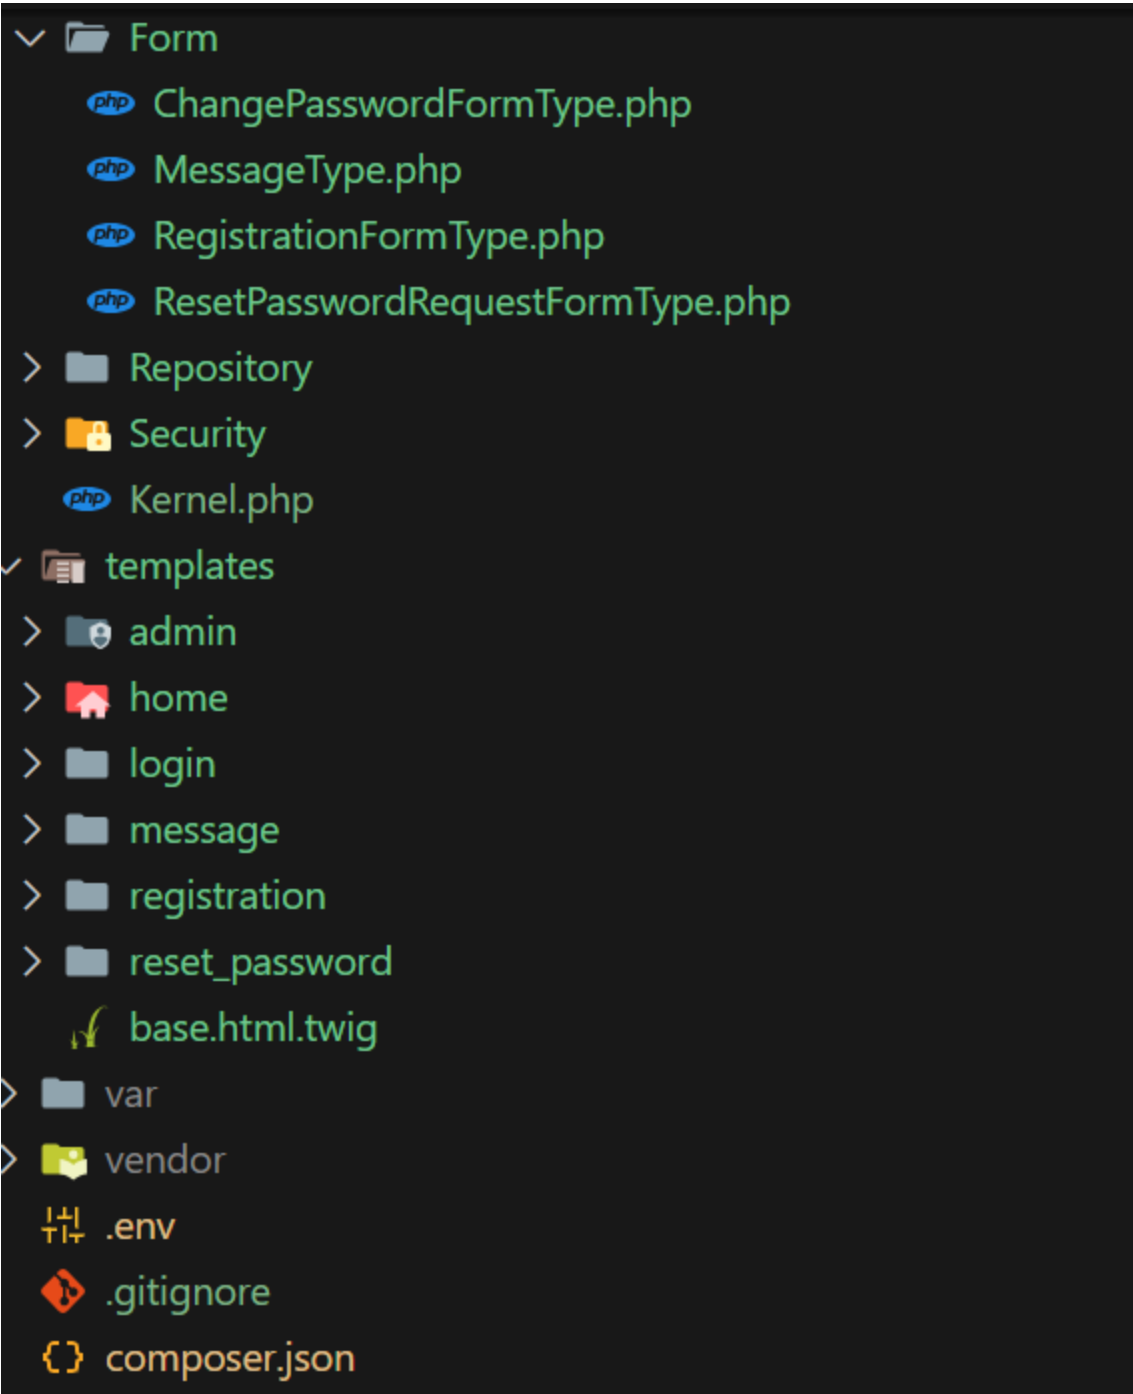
Form
ChangePasswordFormType.php
MessageType.php
RegistrationFormType.php
ResetPasswordRequestFormType.php
Repository
Security
Kernel.php
templates
admin
home
login
message
registration
reset_password
base.html.twig
var
vendor
.env
.gitignore
composer.json